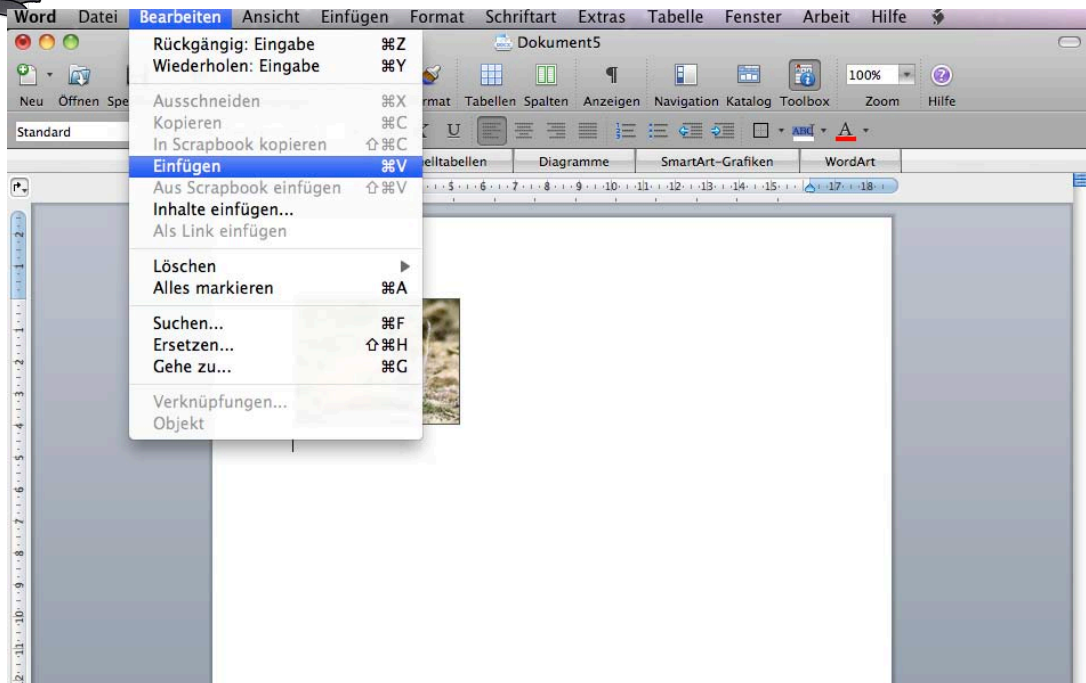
Word Datei Bearbeiten Ansicht Einfügen Format Schriftart Extras Tabelle Fenster Arbeit Hilfe

Dokument5

Neu Öffnen Spe

Standard

rmat Tabellen Spalten Anzeigen Navigation Katalog Toolbox Zoom Hilfe

100%

elltabellen Diagramme SmartArt-Grafiken WordArt

Rückgängig: Eingabe ⌘Z
Wiederholen: Eingabe ⌘Y

Ausschneiden ⌘X
Kopieren ⌘C
In Scrapbook kopieren ⇧⌘C
Einfügen ⌘V
Aus Scrapbook einfügen ⇧⌘V
Inhalte einfügen...
Als Link einfügen

Löschen
Alles markieren ⌘A

Suchen... ⌘F
Ersetzen... ⇧⌘H
Gehe zu... ⌘G

Verknüpfungen...
Objekt